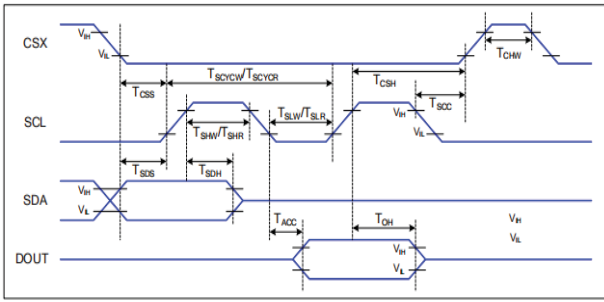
CSX
$V_{IH}$
$V_{IL}$
$T_{SCYCW}/T_{SCYCR}$
$T_{CHW}$
$T_{CSS}$
$T_{CSH}$
SCL
$V_{IH}$
$T_{SCC}$
$T_{SLW}/T_{SLR}$
$T_{SHW}/T_{SHR}$
$V_{IL}$
$T_{SDS}$
$T_{SDH}$
SDA
$V_{IH}$
$V_{IL}$
$T_{ACC}$
$T_{OH}$
$V_{IH}$
$V_{IL}$
DOUT
$V_{IH}$
$V_{IL}$